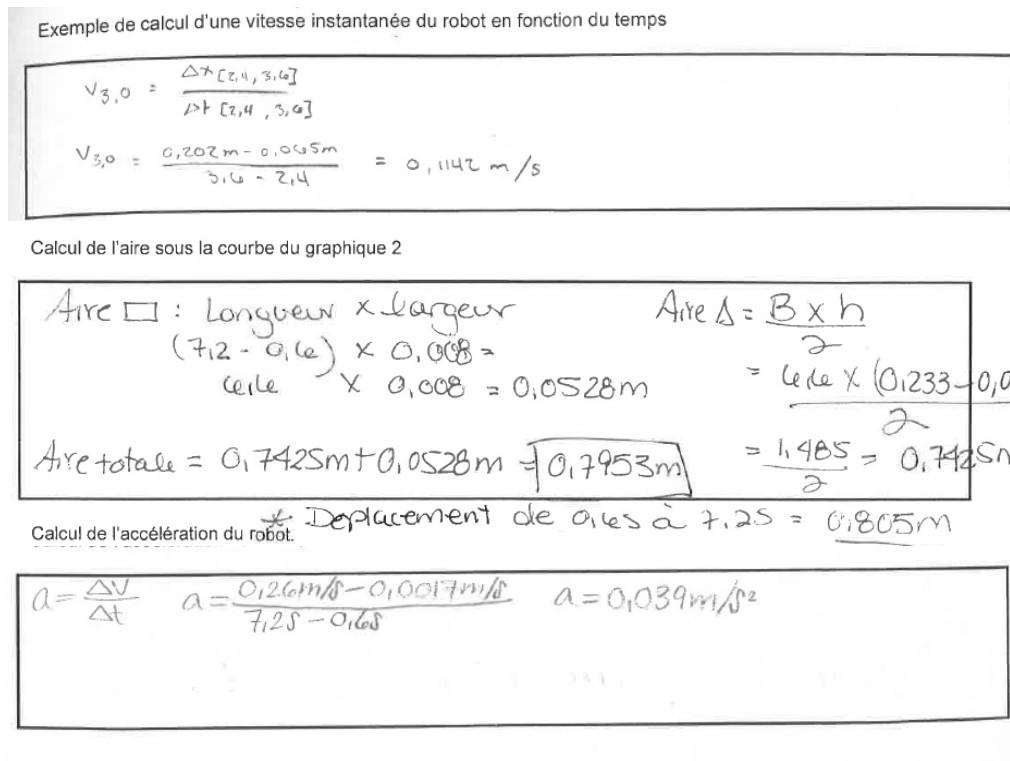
Exemple de calcul d'une vitesse instantanée du robot en fonction du temps

$V_{3,0} = \frac{\Delta x [2,4, 3,6]}{\Delta t [2,4, 3,6]}$

$V_{3,0} = \frac{0,202m - 0,065m}{3,6 - 2,4} = 0,1142 m/s$

Calcul de l'aire sous la courbe du graphique 2

Aire □ : Longueur x largeur
$(7,2 - 0,6) \times 0,008 =$
$6,6 \times 0,008 = 0,0528m$

Aire △ = $\frac{B \times h}{2}$
$= \frac{6,6 \times (0,233 - 0,0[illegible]}{2}$
$= \frac{1,485}{2} = 0,7425m$

Aire totale = 0,7425m + 0,0528m = 0,7953m

Calcul de l'accélération du robot.

* Deplacement de 0,6s à 7,2s = 0,805m

$a = \frac{\Delta V}{\Delta t}$ $a = \frac{0,26m/s - 0,0017m/s}{7,2s - 0,6s}$ $a = 0,039m/s^2$